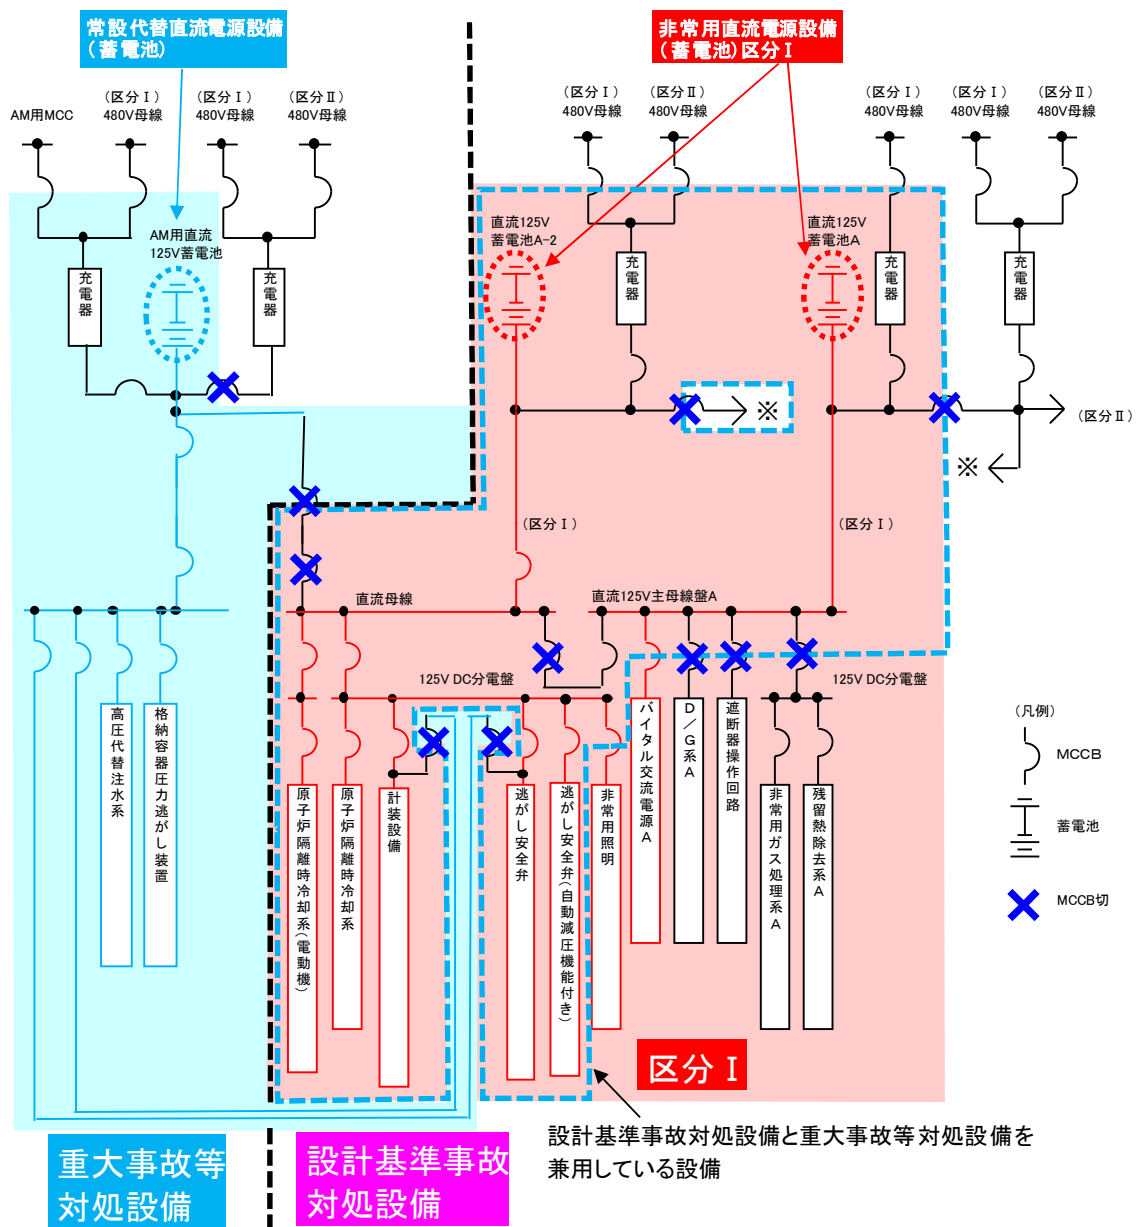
常設代替直流電源設備（蓄電池）

非常用直流電源設備（蓄電池）区分Ⅰ

AM用MCC

（区分Ⅰ）480V母線

（区分Ⅰ）480V母線

（区分Ⅱ）480V母線

（区分Ⅰ）480V母線

（区分Ⅱ）480V母線

（区分Ⅰ）480V母線

（区分Ⅰ）480V母線

（区分Ⅱ）480V母線

充電器

AM用直流125V蓄電池

充電器

直流125V蓄電池A-2

充電器

直流125V蓄電池A

充電器

充電器

※

（区分Ⅱ）

※

（区分Ⅰ）

（区分Ⅰ）

直流母線

直流125V主母線盤A

125V DC分電盤

125V DC分電盤

高圧代替注水系

格納容器圧力逃がし装置

原子炉隔離時冷却系（電動機）

原子炉隔離時冷却系

計装設備

逃がし安全弁

逃がし安全弁（自動減圧機能付き）

非常用照明

バイタル交流電源A

D／G系A

遮断器操作回路

非常用ガス処理系A

残留熱除去系A

（凡例）

MCCB

蓄電池

MCCB切

区分Ⅰ

設計基準事故対処設備と重大事故等対処設備を兼用している設備

重大事故等対処設備

設計基準事故対処設備